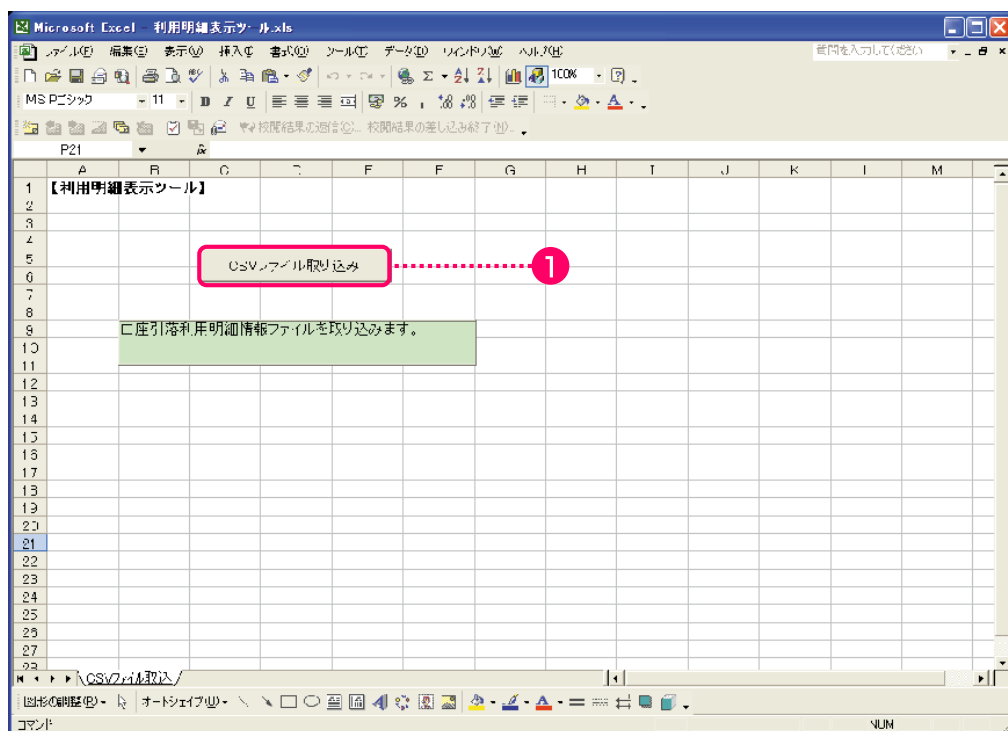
Microsoft Excel - 利用明細表示ツール.xls

ファイル(F) 編集(E) 表示(V) 挿入(I) 書式(O) ツール(T) データ(D) ウィンドウ(W) ヘルプ(H)

質問を入力してください

100%

MS Pゴシック 11

校閲結果の返信(C)... 校閲結果の差し込み終了(N)...

P21

| | A | B | C | D | E | F | G | H | I | J | K | L | M |
|---|---|---|---|---|---|---|---|---|---|---|---|---|---|
| 1 | 【利用明細表示ツール】 | | | | | | | | | | | | |
| 2 | | | | | | | | | | | | | |
| 3 | | | | | | | | | | | | | |
| 4 | | | | | | | | | | | | | |
| 5 | | | | | | | | | | | | | |
| 6 | | | | | | | | | | | | | |
| 7 | | | | | | | | | | | | | |
| 8 | | | | | | | | | | | | | |
| 9 | | 口座引落利用明細情報ファイルを取り込みます。 | | | | | | | | | | | |
| 10 | | | | | | | | | | | | | |
| 11 | | | | | | | | | | | | | |
| 12 | | | | | | | | | | | | | |
| 13 | | | | | | | | | | | | | |
| 14 | | | | | | | | | | | | | |
| 15 | | | | | | | | | | | | | |
| 16 | | | | | | | | | | | | | |
| 17 | | | | | | | | | | | | | |
| 18 | | | | | | | | | | | | | |
| 19 | | | | | | | | | | | | | |
| 20 | | | | | | | | | | | | | |
| 21 | | | | | | | | | | | | | |
| 22 | | | | | | | | | | | | | |
| 23 | | | | | | | | | | | | | |
| 24 | | | | | | | | | | | | | |
| 25 | | | | | | | | | | | | | |
| 26 | | | | | | | | | | | | | |
| 27 | | | | | | | | | | | | | |
| 28 | | | | | | | | | | | | | |

CSVファイル取り込み

1

CSVファイル取込

図形の調整(R) オートシェイプ(U)

コマンド

NUM